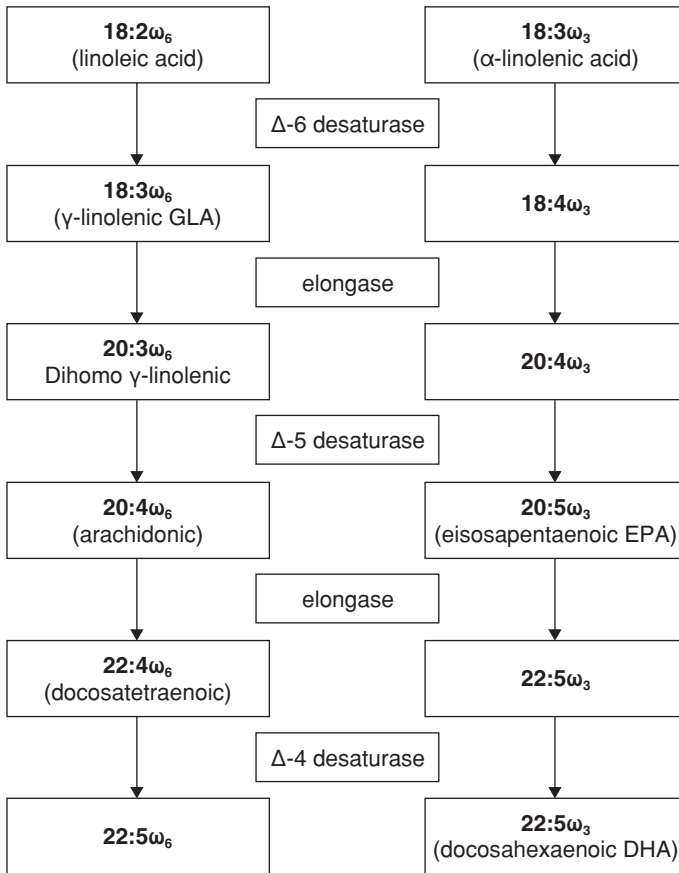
$18:2\omega_6$
(linoleic acid)

$18:3\omega_3$
(α-linolenic acid)

Δ-6 desaturase

$18:3\omega_6$
(γ-linolenic GLA)

$18:4\omega_3$

elongase

$20:3\omega_6$
Dihomo γ-linolenic

$20:4\omega_3$

Δ-5 desaturase

$20:4\omega_6$
(arachidonic)

$20:5\omega_3$
(eisosapentaenoic EPA)

elongase

$22:4\omega_6$
(docosatetraenoic)

$22:5\omega_3$

Δ-4 desaturase

$22:5\omega_6$

$22:5\omega_3$
(docosahexaenoic DHA)